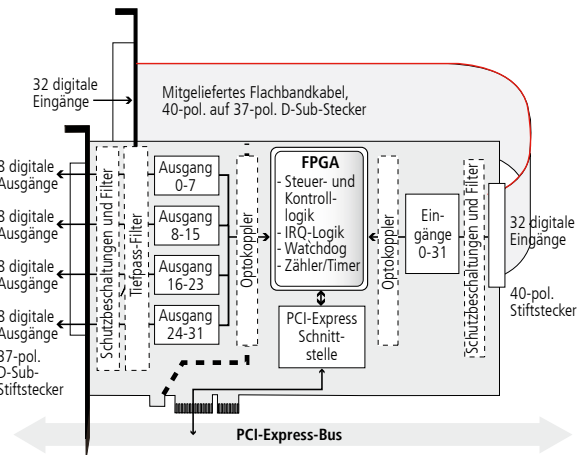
32 digitale Eingänge

Mitgeliefertes Flachbandkabel, 40-pol. auf 37-pol. D-Sub-Stecker

8 digitale Ausgänge

8 digitale Ausgänge

8 digitale Ausgänge

8 digitale Ausgänge

37-pol. D-Sub-Stiftstecker

Schutzbeschaltungen und Filter

Tiefpass-Filter

Ausgang 0-7

Ausgang 8-15

Ausgang 16-23

Ausgang 24-31

Optokoppler

FPGA
- Steuer- und Kontrolllogik
- IRQ-Logik
- Watchdog
- Zähler/Timer

PCI-Express Schnittstelle

Optokoppler

Eingänge 0-31

Schutzbeschaltungen und Filter

32 digitale Eingänge

40-pol. Stiftstecker

PCI-Express-Bus